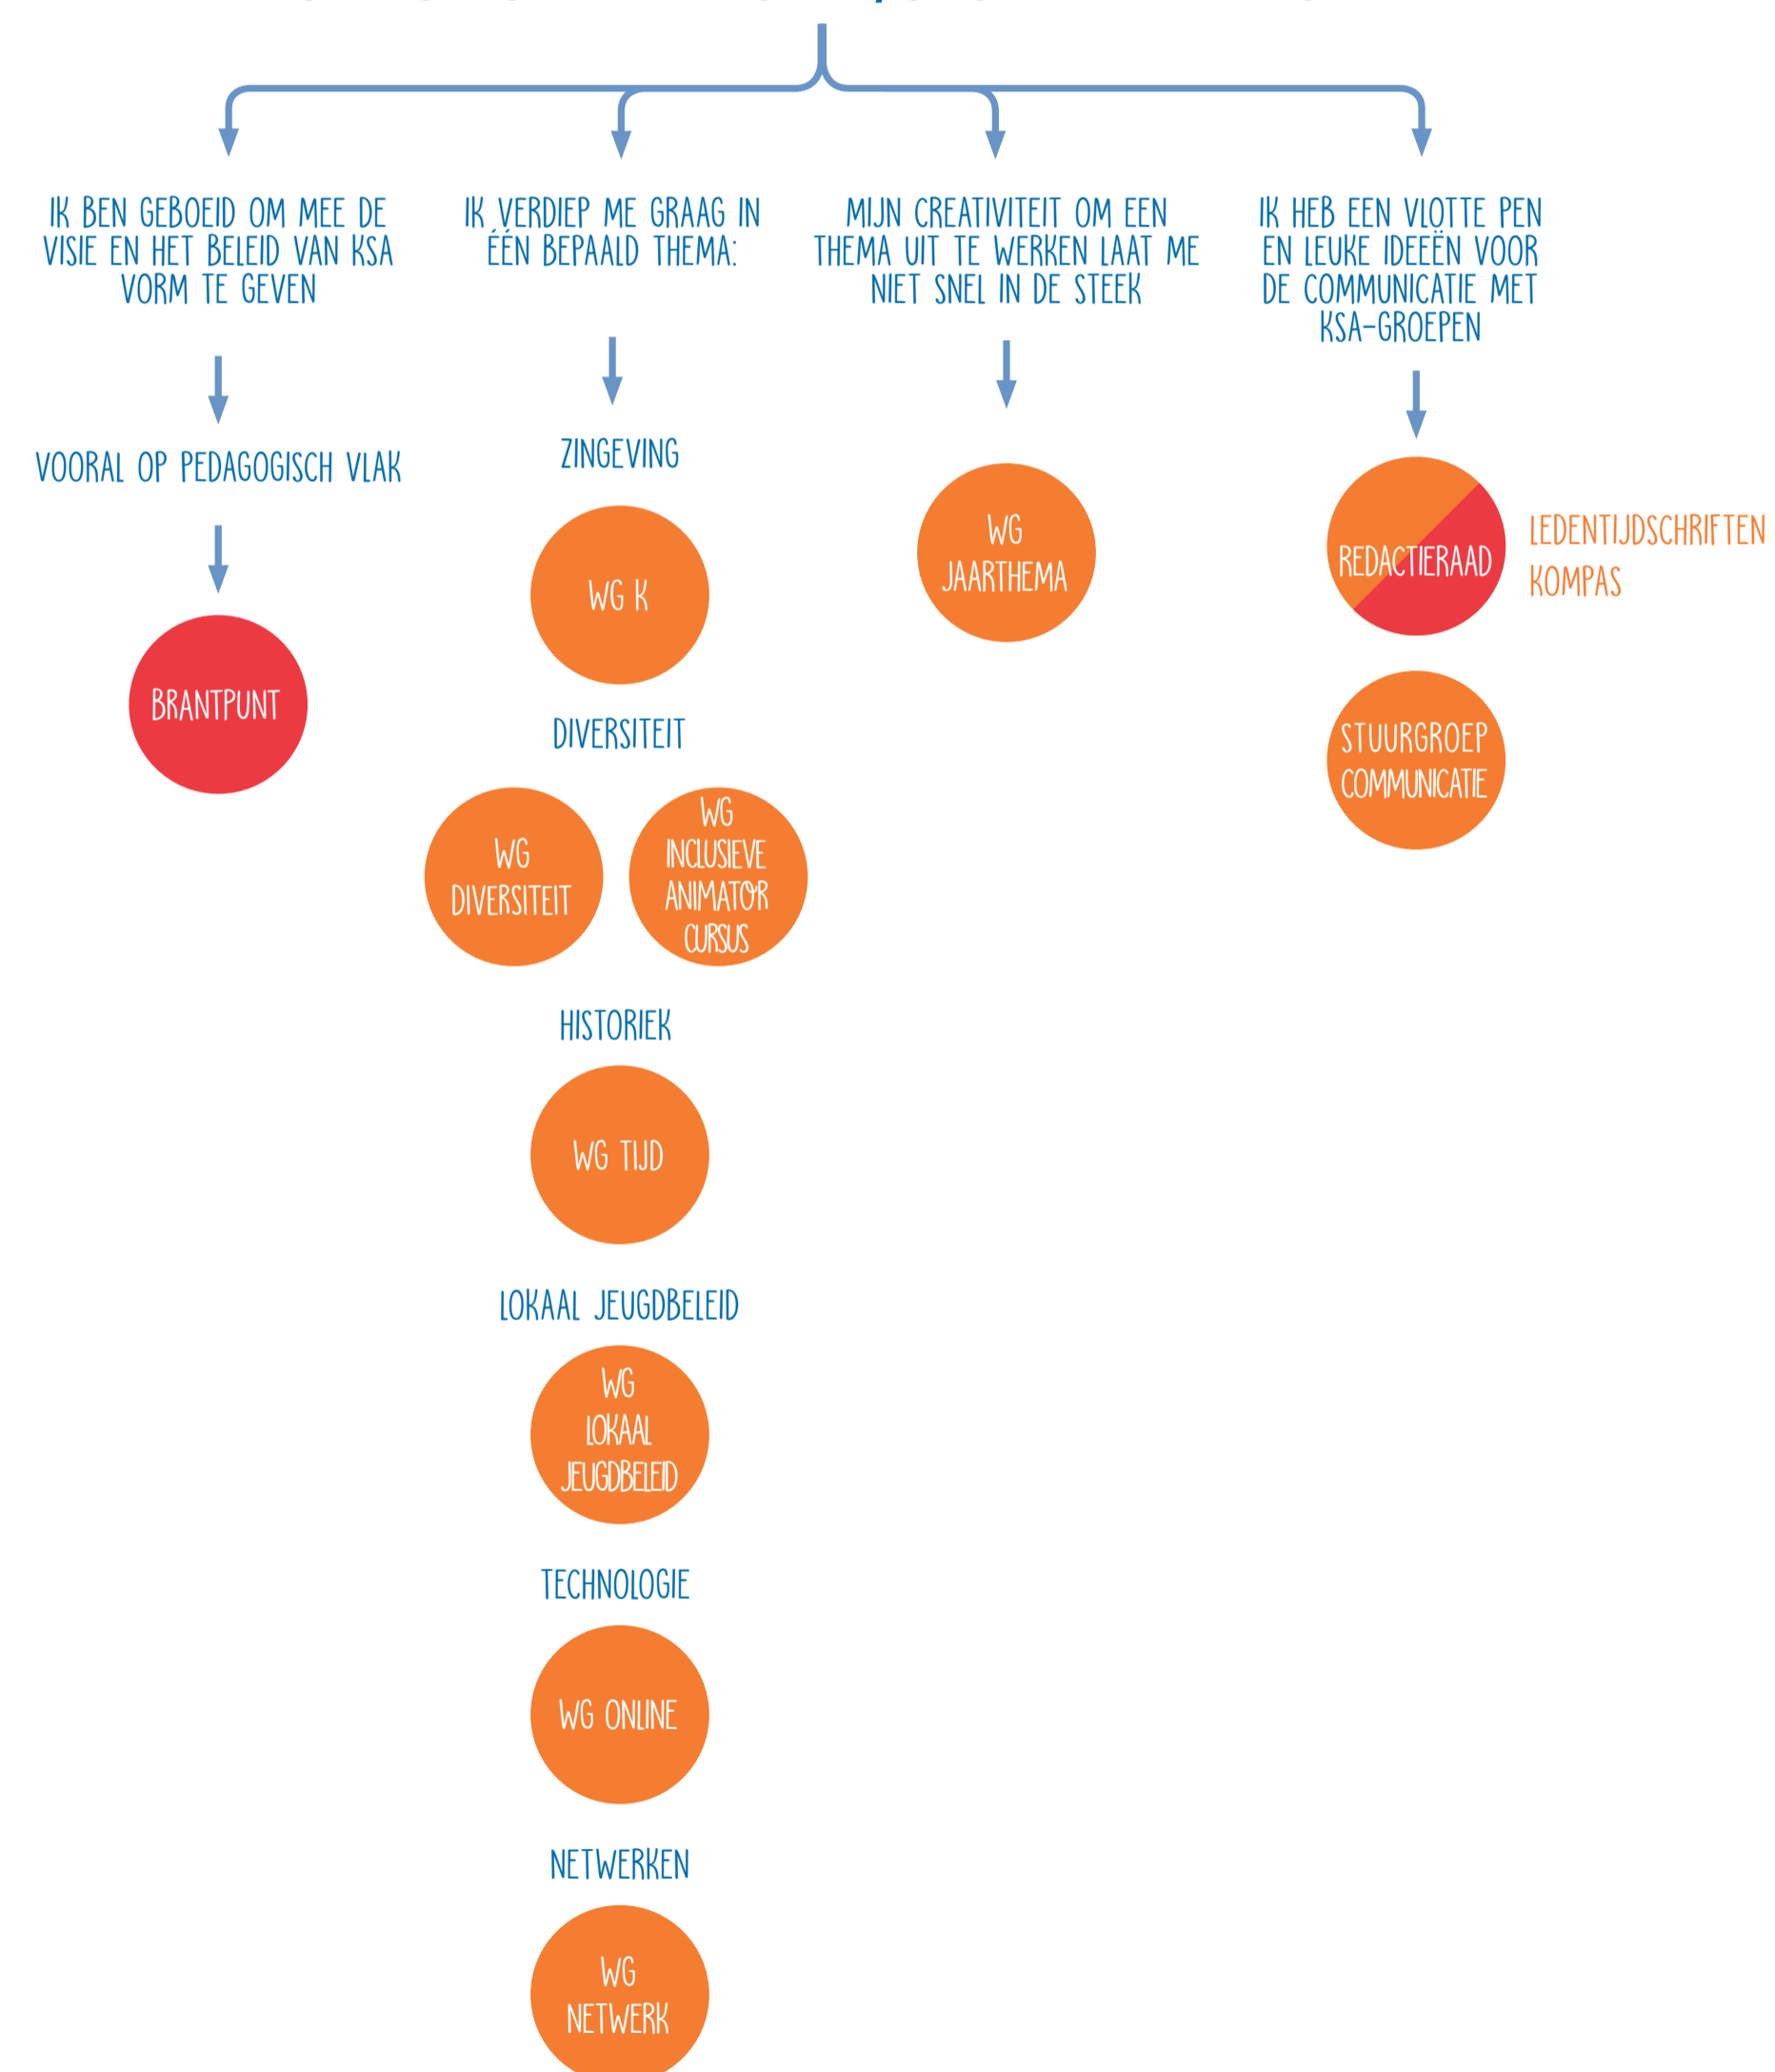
IK BEN GEBOEID OM MEE DE VISIE EN HET BELEID VAN KSA VORM TE GEVEN

VOORAL OP PEDAGOGISCH VLAK

BRANTPUNT

IK VERDIEP ME GRAAG IN ÉÉN BEPAALD THEMA:

ZINGEVING

WG K

DIVERSITEIT

WG DIVERSITEIT

WG INCLUSIEVE ANIMATOR CURSUS

HISTORIEK

WG TIJD

LOKAAL JEUGDBELEID

WG LOKAAL JEUGDBELEID

TECHNOLOGIE

WG ONLINE

NETWERKEN

WG NETWERK

MIJN CREATIVITEIT OM EEN THEMA UIT TE WERKEN LAAT ME NIET SNEL IN DE STEEK

WG JAARTHEMA

IK HEB EEN VLOTTE PEN EN LEUKE IDEEËN VOOR DE COMMUNICATIE MET KSA-GROEPEN

REDACTIERAAD

LEDENTIJDSCHRIFTEN KOMPAS

STUURGROEP COMMUNICATIE